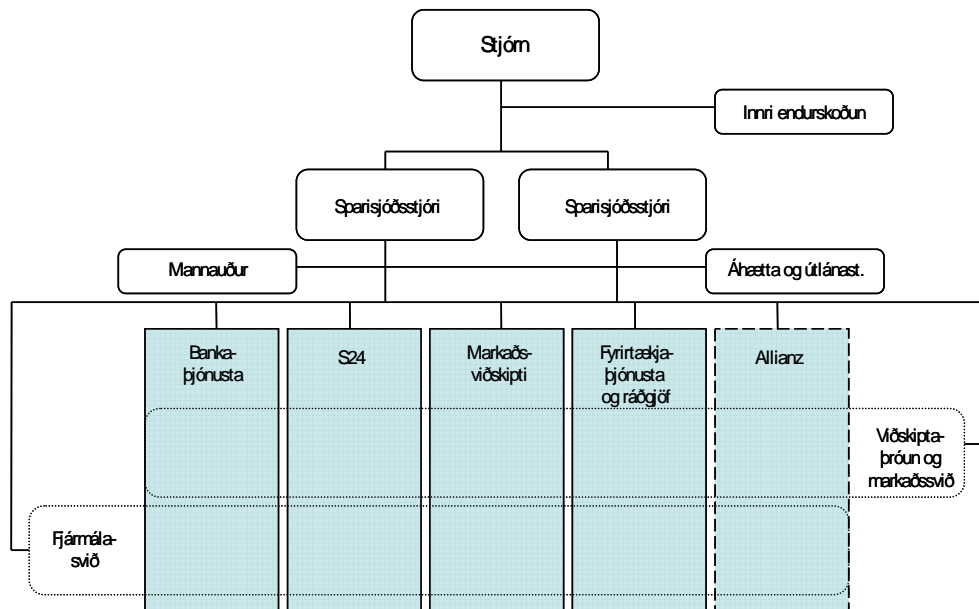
Stjórn

Innri endurskoðun

Sparisjóðsstjóri

Sparisjóðsstjóri

Mannauður

Áhætta og útlánast.

Bankaþjónusta

S24

Markaðsviðskipti

Fyrirtækjaþjónusta og ráðgjöf

Allianz

Viðskiptaþróun og markaðssvið

Fjármálasvið